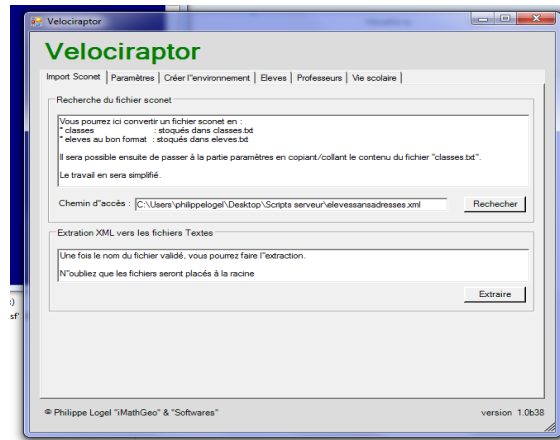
Velociraptor

Velociraptor

Import Sconet | Paramètres | Créer l''environnement | Eleves | Professeurs | Vie scolaire

Recherche du fichier sconet

Vous pourrez ici convertir un fichier sconet en :
* classes : stoqués dans classes.txt
* eleves au bon format : stoqués dans eleves.txt

Il sera possible ensuite de passer à la partie paramètres en copiant/collant le contenu du fichier "classes.txt".

Le travail en sera simplifié.

Chemin d''accès : C:\Users\philippelogel\Desktop\Scripts serveur\elevessansadresses.xml

Rechercher

Extration XML vers les fichiers Textes

Une fois le nom du fichier validé, vous pourrez faire l''extraction.

N''oubliez que les fichiers seront placés à la racine

Extraire

© Philippe Logel "iMathGeo" & "Softwares"

version 1.0b38

:)
sf'